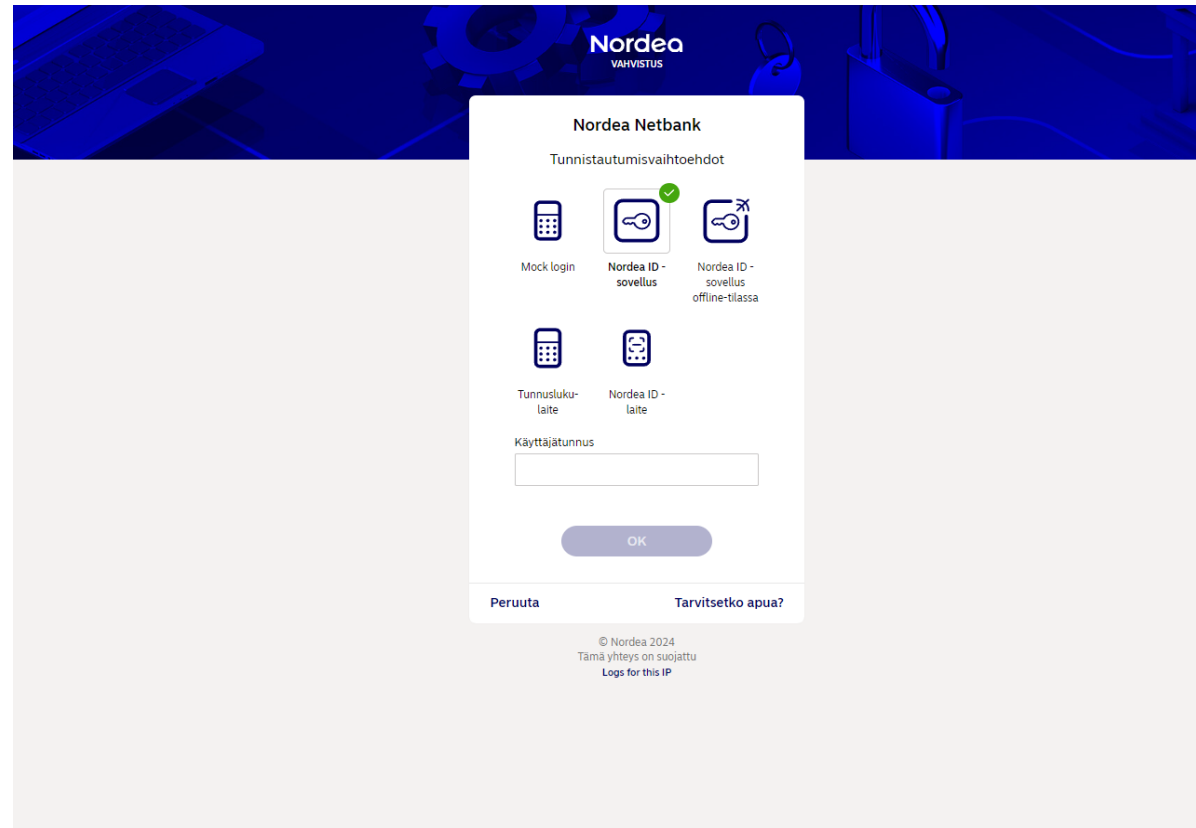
Nordea
VAHVISTUS

Nordea Netbank

Tunnistautumisvaihtoehdot

Mock login

Nordea ID - sovellus

Nordea ID - sovellus offline-tilassa

Tunnusluku-laite

Nordea ID - laite

Käyttäjätunnus

OK

Peruuta

Tarvitsetko apua?

© Nordea 2024
Tämä yhteys on suojattu
Logs for this IP